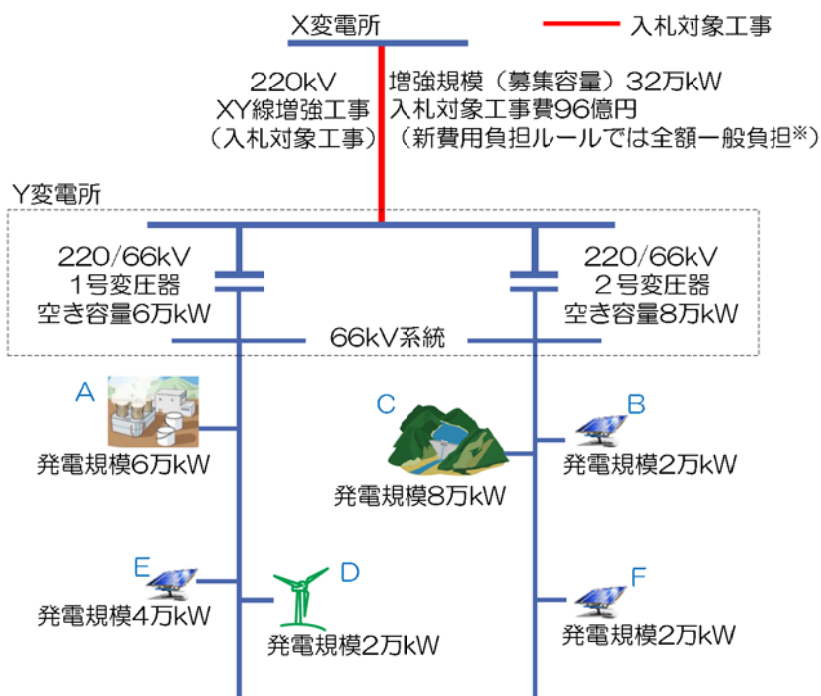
X変電所

入札対象工事

220kV
XY線増強工事
（入札対象工事）

増強規模（募集容量）32万kW
入札対象工事費96億円
（新費用負担ルールでは全額一般負担※）

Y変電所

220/66kV
1号変圧器
空き容量6万kW

220/66kV
2号変圧器
空き容量8万kW

66kV系統

A
発電規模6万kW

C
発電規模8万kW

B
発電規模2万kW

E
発電規模4万kW

D
発電規模2万kW

F
発電規模2万kW